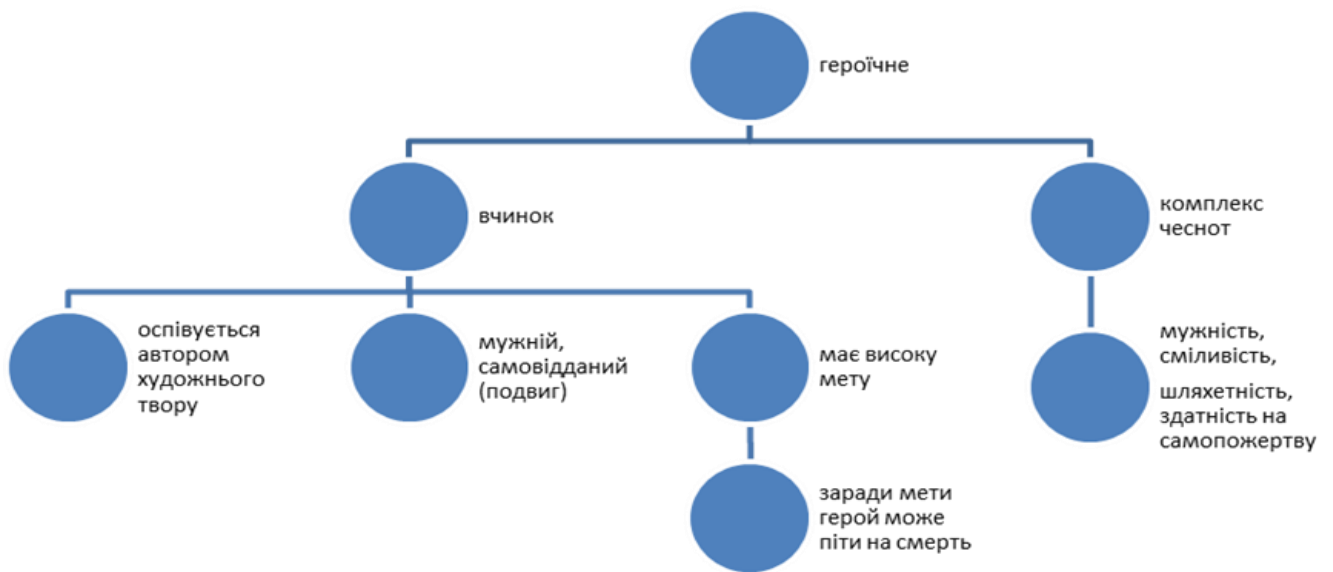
героїчне

вчинок

комплекс чеснот

оспівується автором художнього твору

мужній, самовідданий (подвиг)

має високу мету

мужність, сміливість,

шляхетність, здатність на самопожертву

заради мети герой може піти на смерть